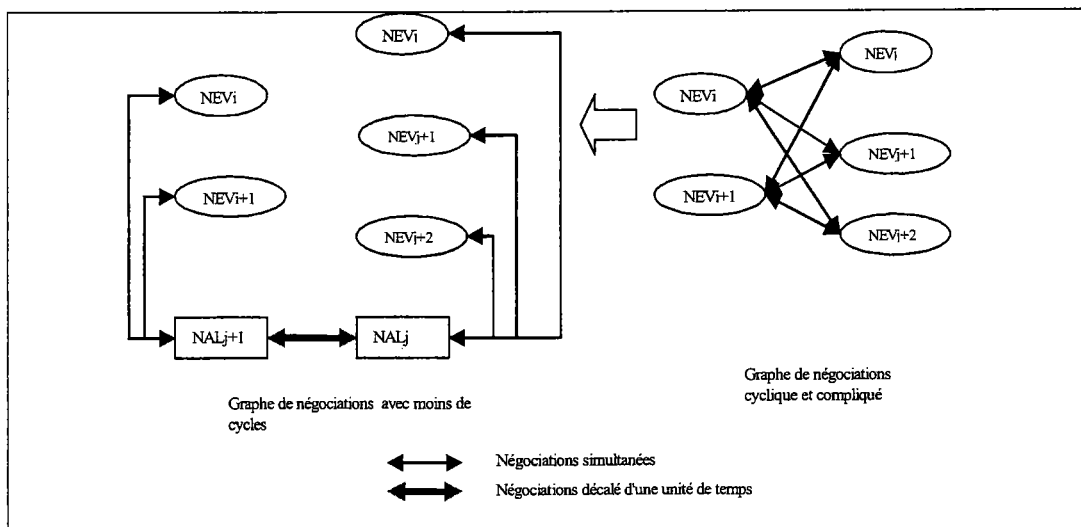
NEVi

NEVi

NEVj+1

NEVi+1

NEVj+2

NALj+1

NALj

NEVi

NEVj

NEVj+1

NEVi+1

NEVj+2

Graphe de négociations avec moins de cycles

Graphe de négociations cyclique et compliqué

Négociations simultanées

Négociations décalé d'une unité de temps